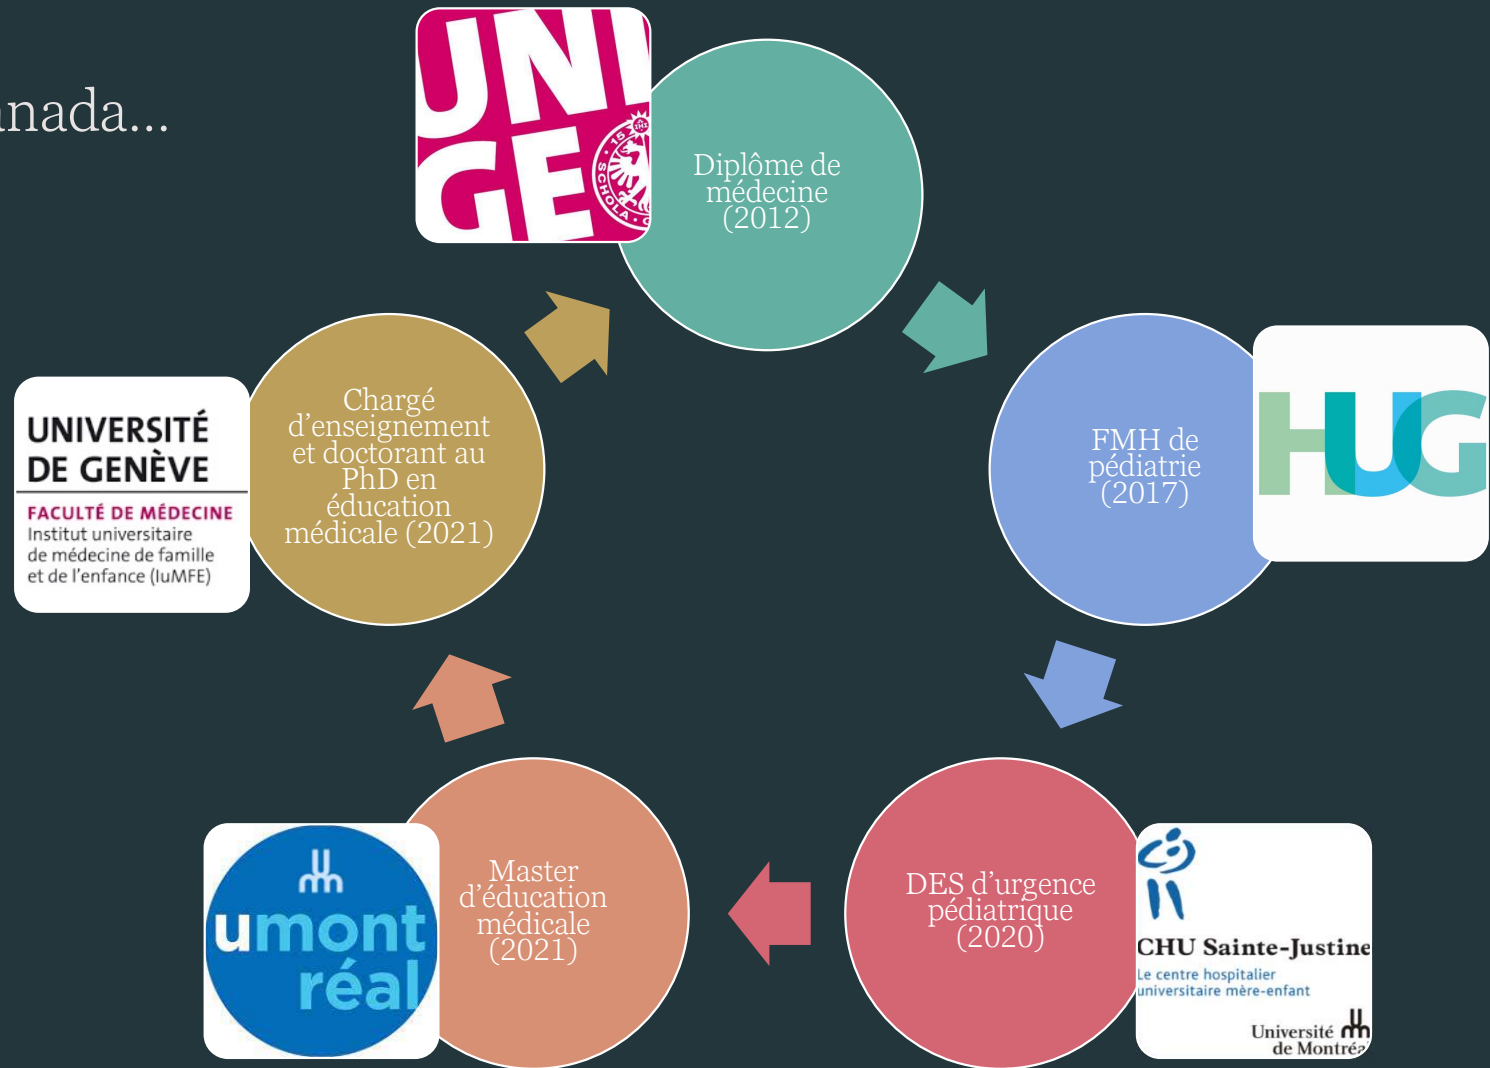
nada...

UNI GE

SCHOLA

Diplôme de médecine (2012)

FMH de pédiatrie (2017)

HUG

DES d'urgence pédiatrique (2020)

CHU Sainte-Justine
Le centre hospitalier universitaire mère-enfant
Université de Montréa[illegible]

Master d'éducation médicale (2021)

umont réal

Chargé d'enseignement et doctorant au PhD en éducation médicale (2021)

UNIVERSITÉ DE GENÈVE
FACULTÉ DE MÉDECINE
Institut universitaire de médecine de famille et de l'enfance (IuMFE)